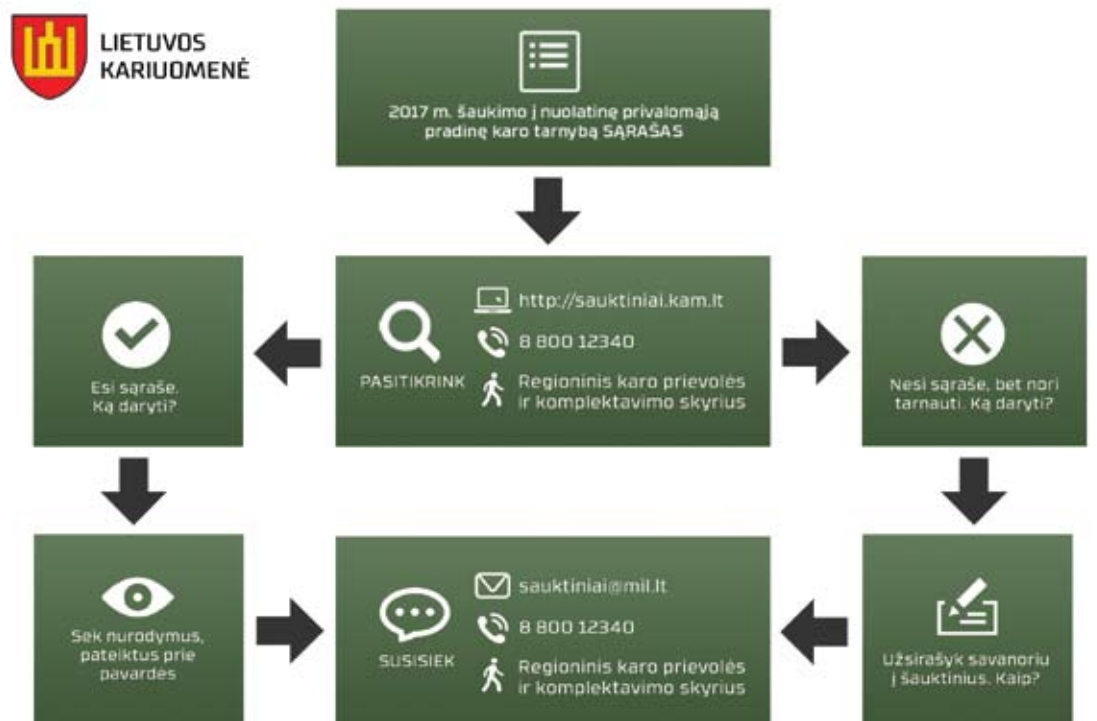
LIETUVOS KARIUOMENĖ

2017 m. šaukimo į nuolatinę privalomąją pradinę karo tarnybą SĄRAŠAS

Esi sąraše. Ką daryti?

PASITIKRINK

http://sauktiniai.kam.lt

8 800 12340

Regioninis karo prievolės ir komplektavimo skyrius

Nesi sąraše, bet nori tarnauti. Ką daryti?

Sek nurodymus, pateiktus prie pavardės

SUSISIEK

sauktiniai@mil.lt

8 800 12340

Regioninis karo prievolės ir komplektavimo skyrius

Užsirašyk savanoriu į šauktinius. Kaip?